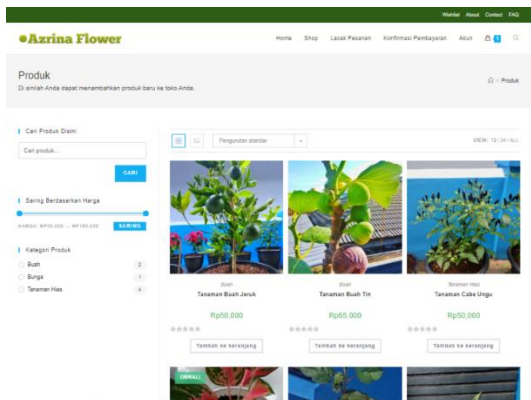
Wishlist About Contact FAQ

Azrina Flower

Home Shop Letak Pesanan Konfirmasi Pembayaran Akun 0

Produk

Di sinilah Anda dapat menambahkan produk baru ke toko Anda.

Produk

Cari Produk Disini

Cari produk...

CARI

Saring Berdasarkan Harga

HARGA: RP50,000 — RP100,000

SARING

Kategori Produk

Buah 2

Bunga 1

Tanaman Hias 4

Pengurutan standar

VIEW: 12 / 24 / ALL

Buah

Tanaman Buah Jeruk

Rp50,000

Tambah ke keranjang

Buah

Tanaman Buah Tin

Rp65,000

Tambah ke keranjang

Tanaman Hias

Tanaman Cabe Ungu

Rp50,000

Tambah ke keranjang

OBRAL!